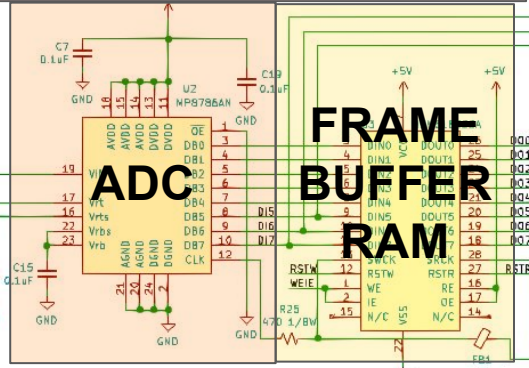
C7
0.1uF
GND
C10
0.1uF
U2
MP8786AN
18 15 14 13 11
AVDD AVDD AVDD DVDD DVDD
GND
ADC
19
VI
17
16
Vrt
Vrts
Vrbs
23
Vrb
C15
0.1uF
GND
AGND AGND DGND DGND
21 20 24 9
GND
OE
DB0
DB1
DB2
DB3
DB4
DB5
DB6
DB7
CLK
1
3
4
5
6
7
8
9
10
12
DI5
DI6
DI7
GND
R25
470 1/8W
+5V
+5V
FRAME
BUFFER
RAM
DIN0
DIN1
DIN2
DIN3
DIN4
DIN5
DIN6
DIN7
SWCK
RSTW
WE
IE
N/C
VCC
VSS
DOUT0
DOUT1
DOUT2
DOUT3
DOUT4
DOUT5
DOUT6
DOUT7
SRCK
RSTR
RE
OE
N/C
26
25
23
22
21
20
19
18
16
28
27
16
17
14
12
13
2
1
15
22
RSTW
WEIE
RSTR
FB1
DO0
DO1
DO2
DO3
DO4
DO5
DO6
DO7